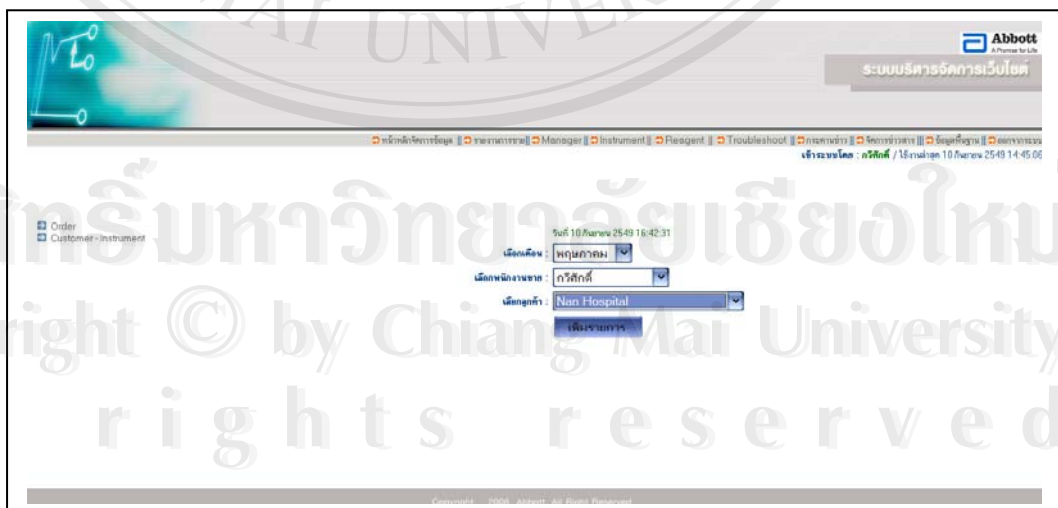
Abbott
A Promise for Life
ระบบบริหารจัดการเว็บไซต์

หน้าหลักจัดการข้อมูล || รายงานการขาย || Manager || Instrument || Reagent || Troubleshoot || กระดานข่าว || จัดการข่าวสาร || ข้อมูลพื้นฐาน || ออกจากระบบ
เข้าระบบโดย : กวีศักดิ์ / ใช้งานล่าสุด 10 กันยายน 2549 14:45:06

Order
Customer-Instrument

วันที่ 10 กันยายน 2549 16:42:31
เลือกเดือน : พฤษภาคม
เลือกพนักงานขาย : กวีศักดิ์
เลือกลูกค้า : Nan Hospital
เพิ่มรายการ

ลิขสิทธิ์มหาวิทยาลัยเชียงใหม่
Copyright © by Chiang Mai University
All rights reserved

Copyright 2006 Abbott All Right Reserved